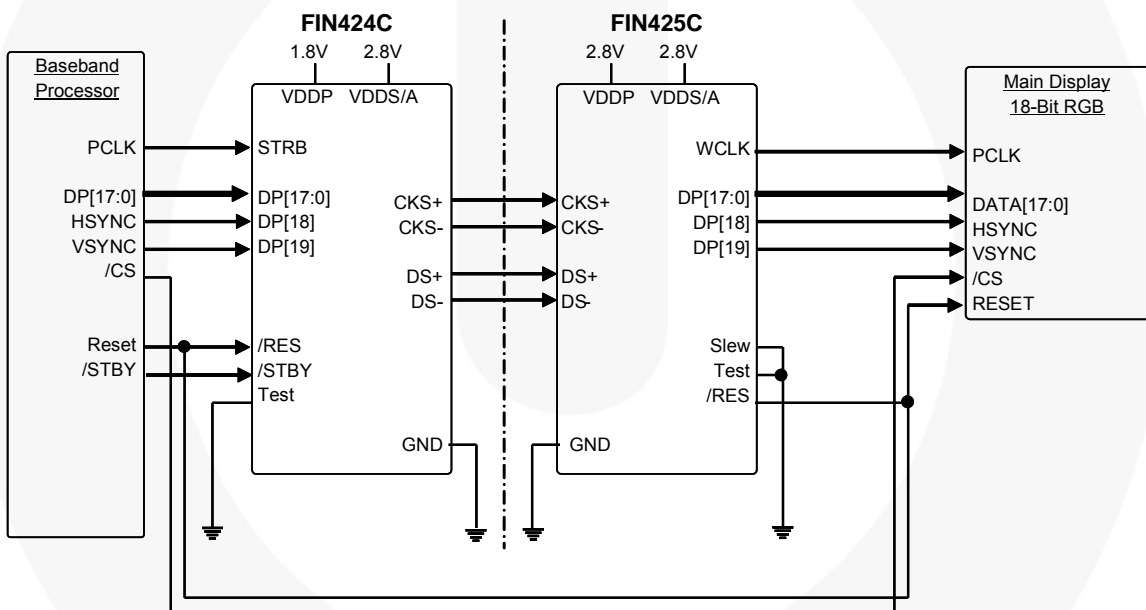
FIN424C

1.8V 2.8V

VDDP VDDS/A

FIN425C

2.8V 2.8V

VDDP VDDS/A

Baseband Processor

PCLK

DP[17:0]

HSYNC

VSYNC

/CS

Reset

/STBY

STRB

DP[17:0]

DP[18]

DP[19]

/RES

/STBY

Test

CKS+

CKS-

DS+

DS-

GND

CKS+

CKS-

DS+

DS-

GND

WCLK

DP[17:0]

DP[18]

DP[19]

Slew

Test

/RES

Main Display 18-Bit RGB

PCLK

DATA[17:0]

HSYNC

VSYNC

/CS

RESET